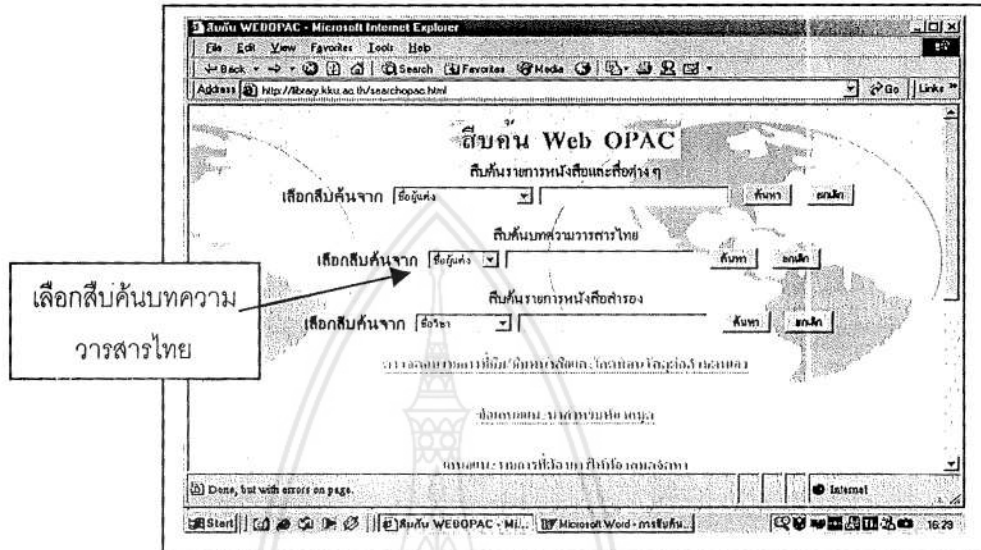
สืบค้น WEBOPAC - Microsoft Internet Explorer

File Edit View Favorites Tools Help

Back Search Favorites Media

Address http://library.kku.ac.th/searchopac.html

Go Links

สืบค้น Web OPAC

สืบค้นรายการหนังสือและสื่อต่าง ๆ

เลือกสืบค้นจาก ชื่อผู้แต่ง ค้นหา ยกเลิก

สืบค้นบทความวารสารไทย

เลือกสืบค้นจาก ชื่อผู้แต่ง ค้นหา ยกเลิก

สืบค้นรายการหนังสือสำรอง

เลือกสืบค้นจาก ชื่อวิชา ค้นหา ยกเลิก

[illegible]

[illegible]

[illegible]

เลือกสืบค้นบทความวารสารไทย

Done, but with errors on page.

Internet

Start สืบค้น WEBOPAC - Mi... Microsoft Word - การสืบค้น... 16:29